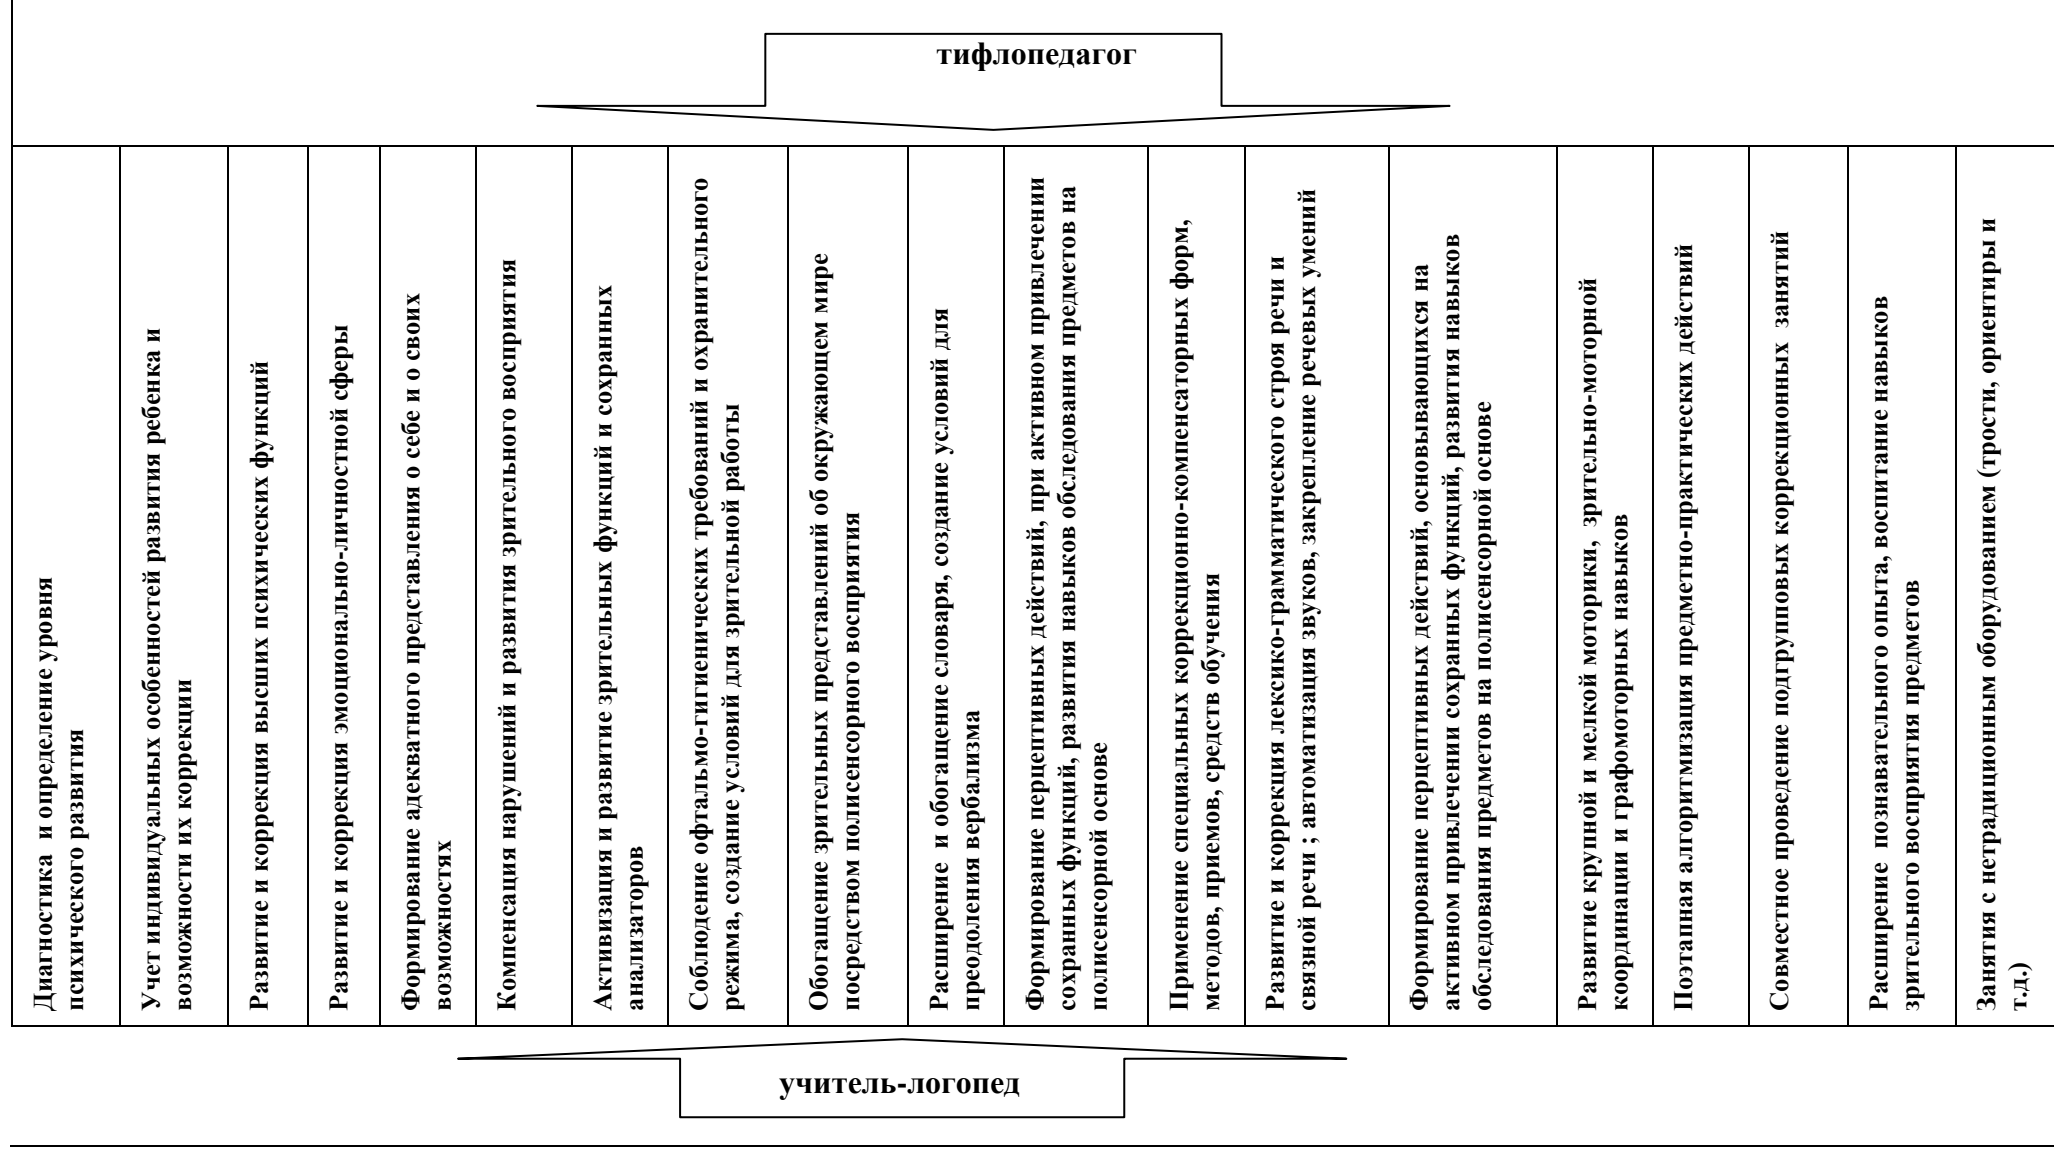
тифлопедагог

| Диагностика и определение уровня психического развития | Учет индивидуальных особенностей развития ребенка и возможности их коррекции | Развитие и коррекция высших психических функций | Развитие и коррекция эмоционально-личностной сферы | Формирование адекватного представления о себе и о своих возможностях | Компенсация нарушений и развития зрительного восприятия | Активизация и развитие зрительных функций и сохранных анализаторов | Соблюдение офтальмо-гигиенических требований и охранительного режима, создание условий для зрительной работы | Обогащение зрительных представлений об окружающем мире посредством полисенсорного восприятия | Расширение и обогащение словаря, создание условий для преодоления вербализма | Формирование перцептивных действий, при активном привлечении сохранных функций, развития навыков обследования предметов на полисенсорной основе | Применение специальных коррекционно-компенсаторных форм, методов, приемов, средств обучения | Развитие и коррекция лексико-грамматического строя речи и связной речи ; автоматизация звуков, закрепление речевых умений | Формирование перцептивных действий, основывающихся на активном привлечении сохранных функций, развития навыков обследования предметов на полисенсорной основе | Развитие крупной и мелкой моторики, зрительно-моторной координации и графомоторных навыков | Поэтапная алгоритмизация предметно-практических действий | Совместное проведение подгрупповых коррекционных занятий | Расширение познавательного опыта, воспитание навыков зрительного восприятия предметов | Занятия с нетрадиционным оборудованием (трости, ориентиры и т.д.) |
|---|---|---|---|---|---|---|---|---|---|---|---|---|---|---|---|---|---|---|

учитель-логопед